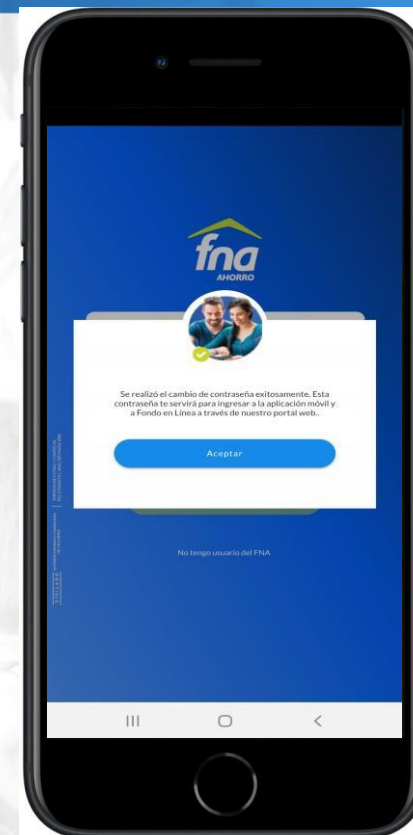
fna
AHORRO

Se realizó el cambio de contraseña exitosamente. Esta contraseña te servirá para ingresar a la aplicación móvil y a Fondo en Línea a través de nuestro portal web..

Aceptar

No tengo usuario del FNA